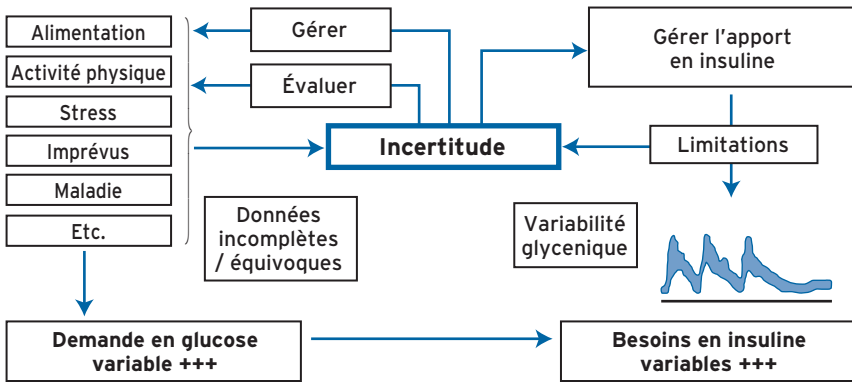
Alimentation

Activité physique

Stress

Imprévus

Maladie

Etc.

Gérer

Évaluer

Incertitude

Gérer l'apport en insuline

Limitations

Données incomplètes / équivoques

Variabilité glycenique

Demande en glucose variable +++

Besoins en insuline variables +++